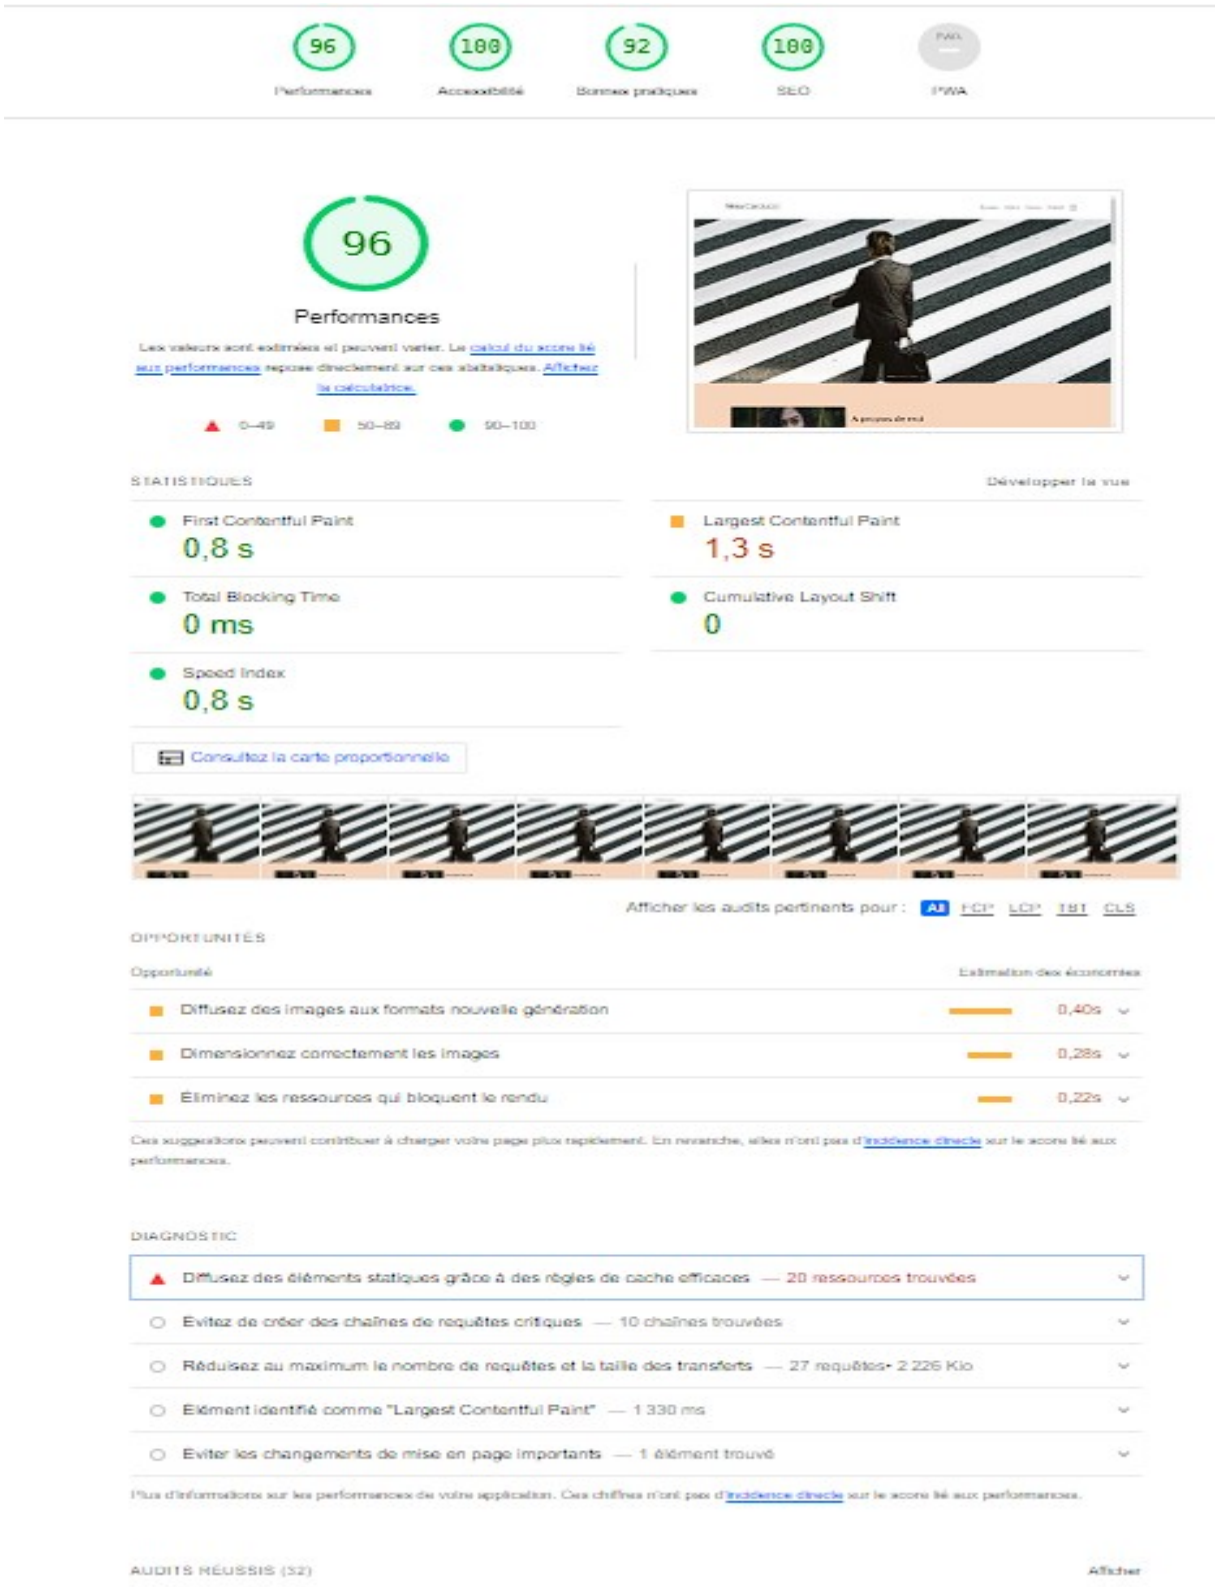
96
Performances

100
Accessibilité

92
Bonnes pratiques

100
SEO

PWA

96
Performances

Les valeurs sont estimées et peuvent varier. Le calcul du score lié aux performances repose directement sur ces statistiques. Afficher le calculateur.

0–49   50–89   90–100

À propos de moi

STATISTIQUES   Développer la vue

First Contentful Paint
0,8 s

Largest Contentful Paint
1,3 s

Total Blocking Time
0 ms

Cumulative Layout Shift
0

Speed Index
0,8 s

Consultez la carte proportionnelle

Afficher les audits pertinents pour : All FCP LCP TBT CLS

OPPORTUNITÉS

| Opportunité | Estimation des économies |
|---|---|
| Diffusez des images aux formats nouvelle génération | 0,40s |
| Dimensionnez correctement les images | 0,28s |
| Éliminez les ressources qui bloquent le rendu | 0,22s |

Ces suggestions peuvent contribuer à charger votre page plus rapidement. En revanche, elles n'ont pas d'incidence directe sur le score lié aux performances.

DIAGNOSTIC

Diffusez des éléments statiques grâce à des règles de cache efficaces — 20 ressources trouvées

Évitez de créer des chaînes de requêtes critiques — 10 chaînes trouvées

Réduisez au maximum le nombre de requêtes et la taille des transferts — 27 requêtes • 2 226 Kio

Élément identifié comme "Largest Contentful Paint" — 1 330 ms

Éviter les changements de mise en page importants — 1 élément trouvé

Plus d'informations sur les performances de votre application. Ces chiffres n'ont pas d'incidence directe sur le score lié aux performances.

AUDITS RÉUSSIS (32)   Afficher